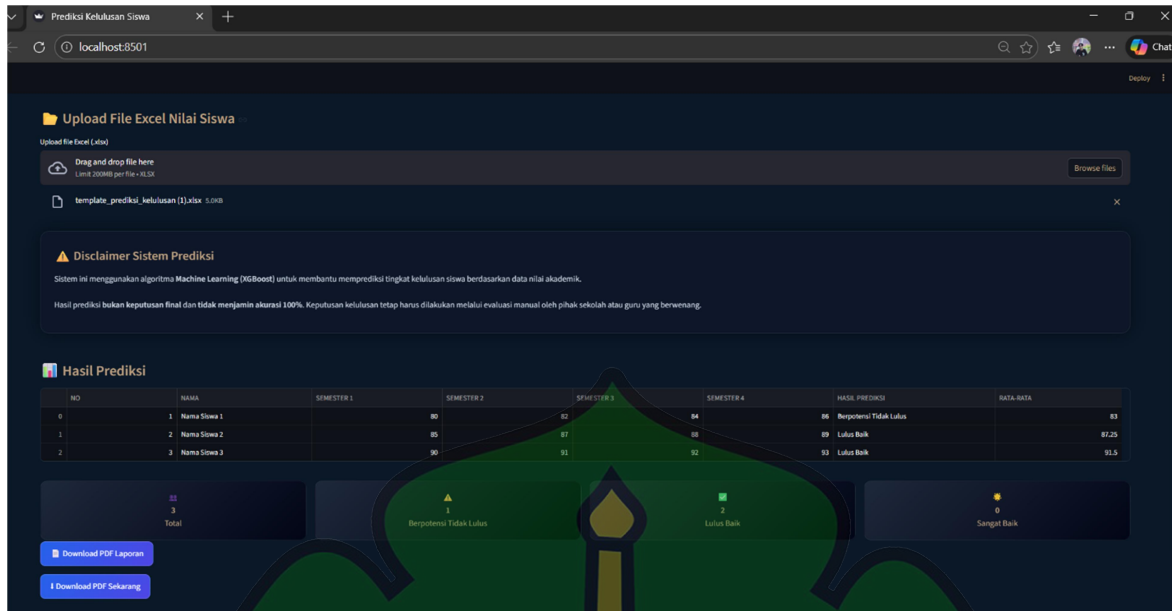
Prediksi Kelulusan Siswa

localhost:8501

Chat

Deploy

Upload File Excel Nilai Siswa

Upload file Excel (.xlsx)

Drag and drop file here
Limit 200MB per file • XLSX

Browse files

template_prediksi_kelulusan (1).xlsx 5.0KB

Disclaimer Sistem Prediksi

Sistem ini menggunakan algoritma Machine Learning (XGBoost) untuk membantu memprediksi tingkat kelulusan siswa berdasarkan data nilai akademik.

Hasil prediksi bukan keputusan final dan tidak menjamin akurasi 100%. Keputusan kelulusan tetap harus dilakukan melalui evaluasi manual oleh pihak sekolah atau guru yang berwenang.

Hasil Prediksi

| | NO | NAMA | SEMESTER 1 | SEMESTER 2 | SEMESTER 3 | SEMESTER 4 | HASIL PREDIKSI | RATA-RATA |
|---|---|---|---|---|---|---|---|---|
| 0 | 1 | Nama Siswa 1 | 80 | 82 | 84 | 86 | Berpotensi Tidak Lulus | 83 |
| 1 | 2 | Nama Siswa 2 | 85 | 87 | 88 | 89 | Lulus Baik | 87.25 |
| 2 | 3 | Nama Siswa 3 | 90 | 91 | 92 | 93 | Lulus Baik | 91.5 |

3
Total

1
Berpotensi Tidak Lulus

2
Lulus Baik

0
Sangat Baik

Download PDF Laporan

Download PDF Sekarang